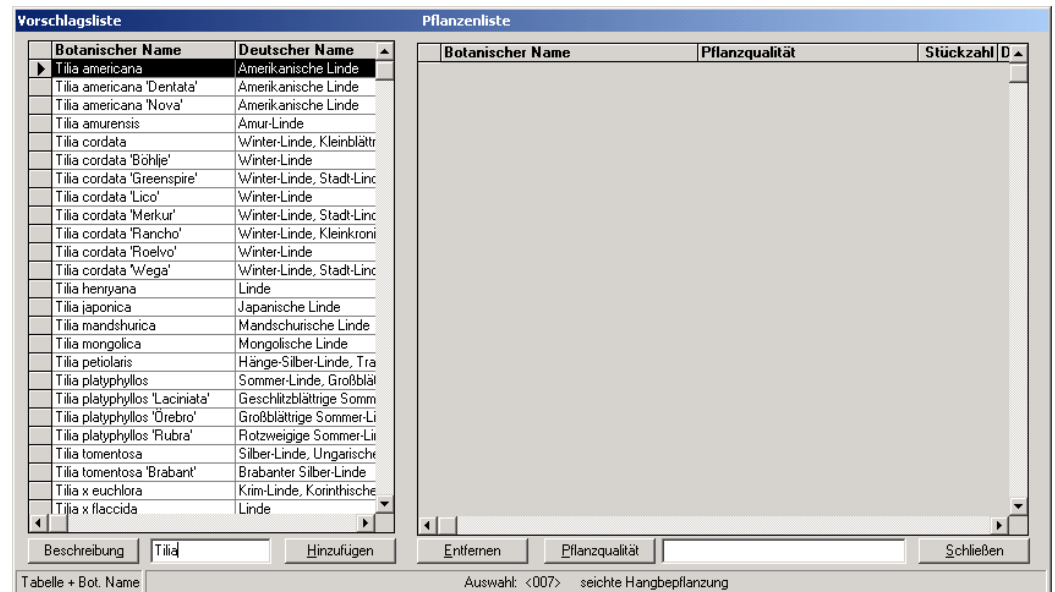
Vorschlagsliste

| Botanischer Name | Deutscher Name |
|---|---|
| Tilia americana | Amerikanische Linde |
| Tilia americana 'Dentata' | Amerikanische Linde |
| Tilia americana 'Nova' | Amerikanische Linde |
| Tilia amurensis | Amur-Linde |
| Tilia cordata | Winter-Linde, Kleinblättr |
| Tilia cordata 'Böhlje' | Winter-Linde |
| Tilia cordata 'Greenspire' | Winter-Linde, Stadt-Linc |
| Tilia cordata 'Lico' | Winter-Linde |
| Tilia cordata 'Merkur' | Winter-Linde, Stadt-Linc |
| Tilia cordata 'Rancho' | Winter-Linde, Kleinkroni |
| Tilia cordata 'Roelvo' | Winter-Linde |
| Tilia cordata 'Wega' | Winter-Linde, Stadt-Linc |
| Tilia henryana | Linde |
| Tilia japonica | Japanische Linde |
| Tilia mandshurica | Mandschurische Linde |
| Tilia mongolica | Mongolische Linde |
| Tilia petiolaris | Hänge-Silber-Linde, Tra |
| Tilia platyphyllos | Sommer-Linde, Großblät |
| Tilia platyphyllos 'Laciniata' | Geschlitzblättrige Somm |
| Tilia platyphyllos 'Örebro' | Großblättrige Sommer-Li |
| Tilia platyphyllos 'Rubra' | Rotzweigige Sommer-Lir |
| Tilia tomentosa | Silber-Linde, Ungarische |
| Tilia tomentosa 'Brabant' | Brabanter Silber-Linde |
| Tilia x euchlora | Krim-Linde, Korinthische |
| Tilia x flaccida | Linde |

Beschreibung Tilia Hinzufügen

Pflanzenliste

| Botanischer Name | Pflanzqualität | Stückzahl | D |
|---|---|---|---|

Entfernen Pflanzqualität Schließen

Tabelle + Bot. Name Auswahl: <007> seichte Hangbepflanzung